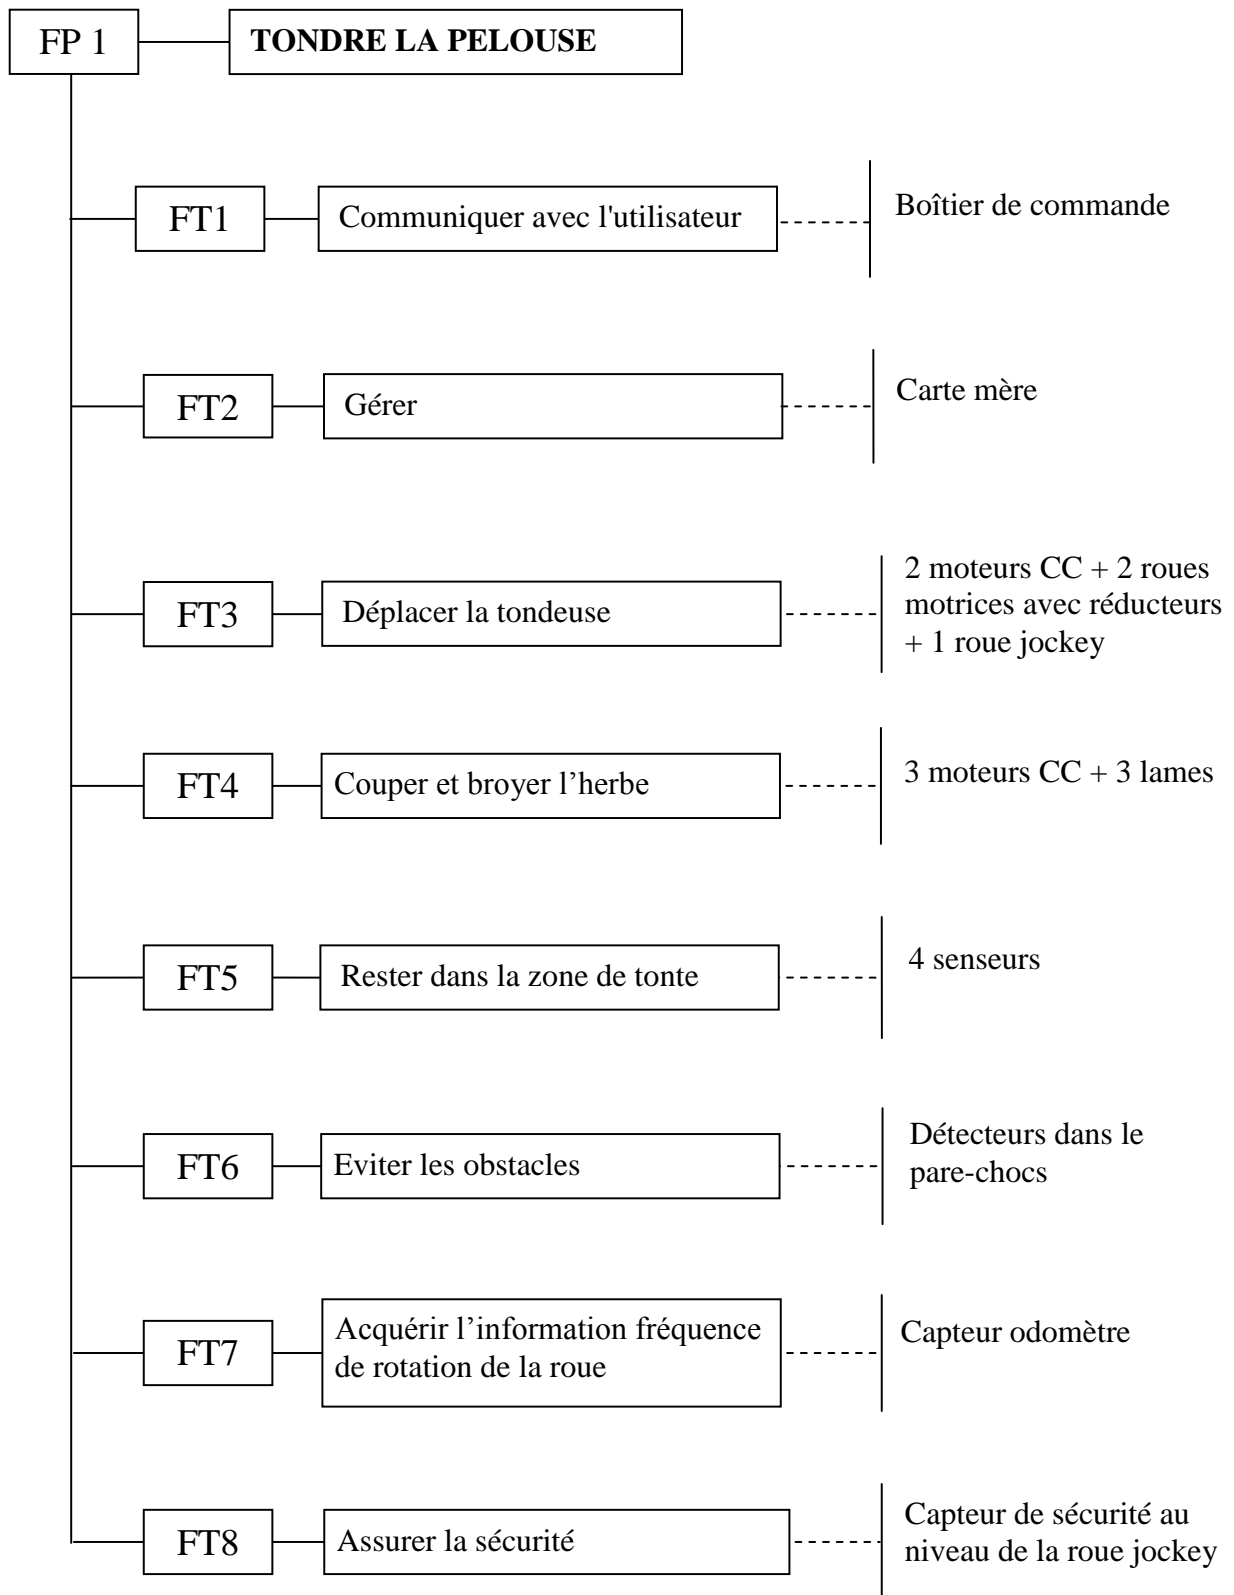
FP 1

TONDRE LA PELOUSE

FT1

Communiquer avec l'utilisateur

Boîtier de commande

FT2

Gérer

Carte mère

FT3

Déplacer la tondeuse

2 moteurs CC + 2 roues motrices avec réducteurs + 1 roue jockey

FT4

Couper et broyer l’herbe

3 moteurs CC + 3 lames

FT5

Rester dans la zone de tonte

4 senseurs

FT6

Eviter les obstacles

Détecteurs dans le pare-chocs

FT7

Acquérir l’information fréquence de rotation de la roue

Capteur odomètre

FT8

Assurer la sécurité

Capteur de sécurité au niveau de la roue jockey